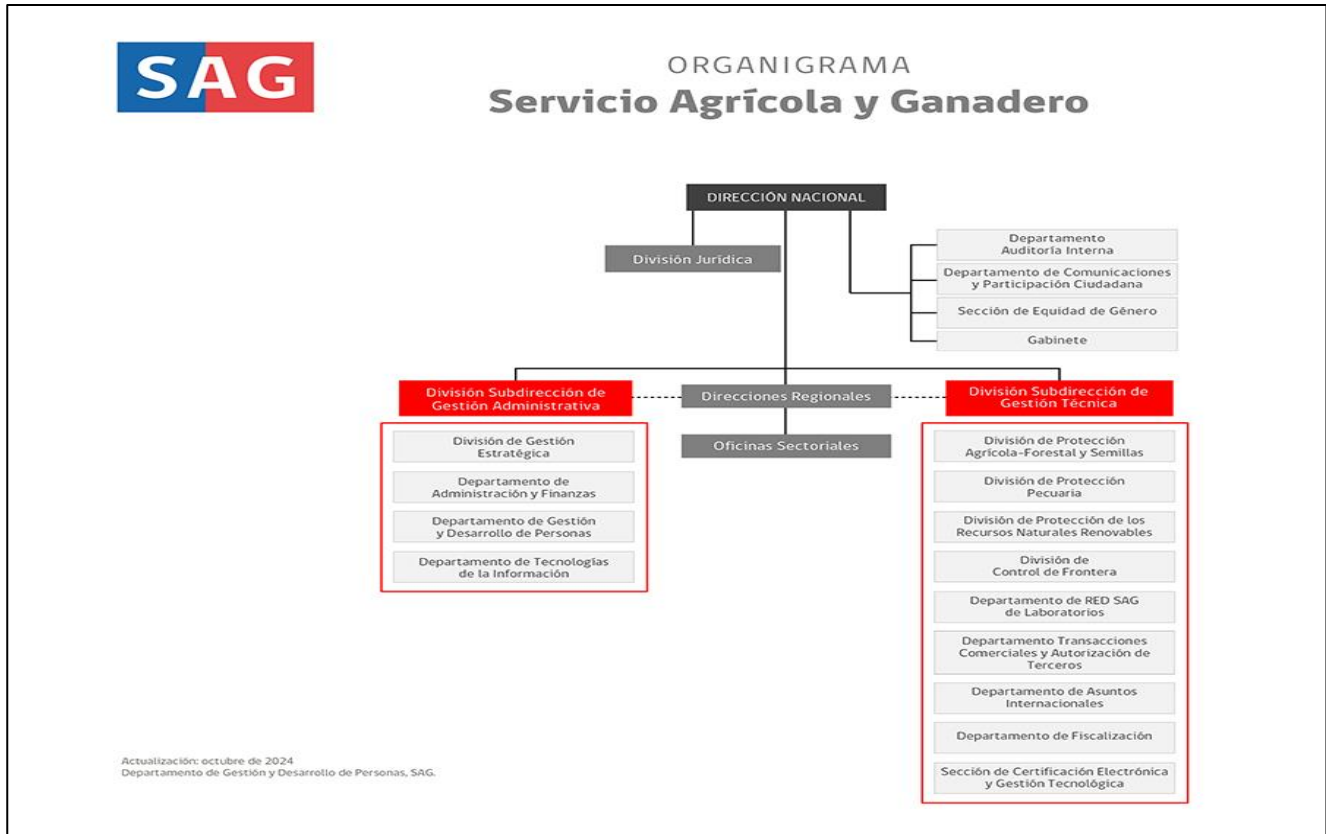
SAG

ORGANIGRAMA
Servicio Agrícola y Ganadero

DIRECCIÓN NACIONAL

División Jurídica

Departamento Auditoría Interna

Departamento de Comunicaciones y Participación Ciudadana

Sección de Equidad de Género

Gabinete

División Subdirección de Gestión Administrativa

Direcciones Regionales

División Subdirección de Gestión Técnica

Oficinas Sectoriales

División de Gestión Estratégica

Departamento de Administración y Finanzas

Departamento de Gestión y Desarrollo de Personas

Departamento de Tecnologías de la Información

División de Protección Agrícola-Forestal y Semillas

División de Protección Pecuaria

División de Protección de los Recursos Naturales Renovables

División de Control de Frontera

Departamento de RED SAG de Laboratorios

Departamento Transacciones Comerciales y Autorización de Terceros

Departamento de Asuntos Internacionales

Departamento de Fiscalización

Sección de Certificación Electrónica y Gestión Tecnológica

Actualización: octubre de 2024
Departamento de Gestión y Desarrollo de Personas, SAG.